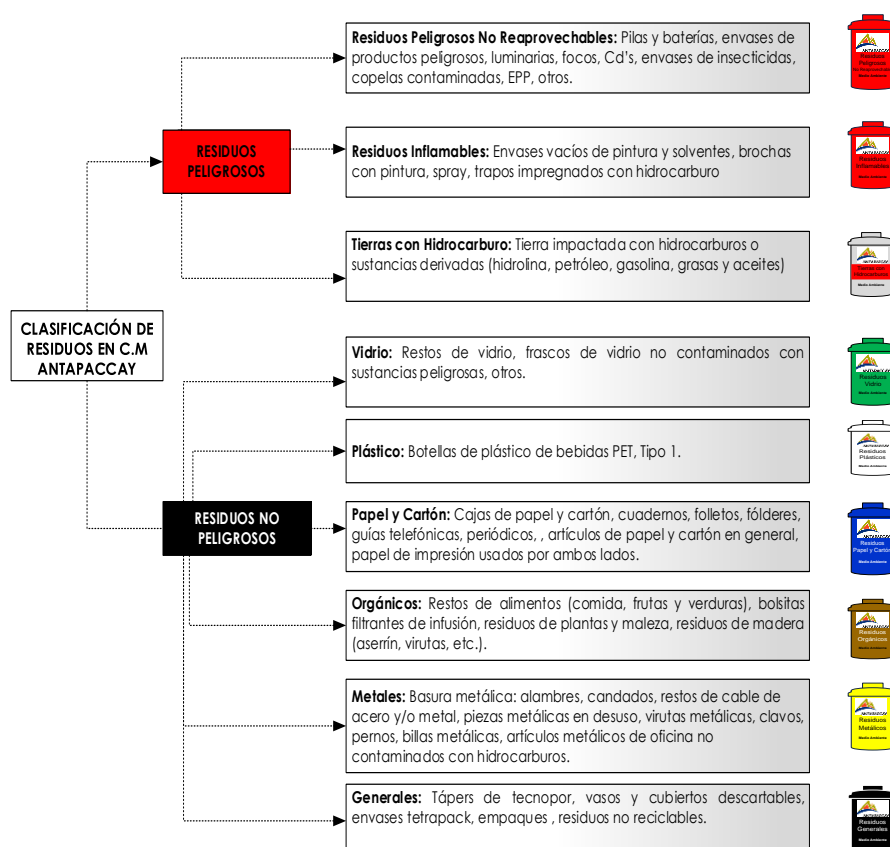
CLASIFICACIÓN DE RESIDUOS EN C.M ANTAPACCAY

RESIDUOS PELIGROSOS

Residuos Peligrosos No Reaprovechables: Pilas y baterías, envases de productos peligrosos, luminarias, focos, Cd's, envases de insecticidas, copelas contaminadas, EPP, otros.

Residuos Inflamables: Envases vacíos de pintura y solventes, brochas con pintura, spray, trapos impregnados con hidrocarburo

Tierras con Hidrocarburo: Tierra impactada con hidrocarburos o sustancias derivadas (hidrolina, petróleo, gasolina, grasas y aceites)

RESIDUOS NO PELIGROSOS

Vidrio: Restos de vidrio, frascos de vidrio no contaminados con sustancias peligrosas, otros.

Plástico: Botellas de plástico de bebidas PET, Tipo 1.

Papel y Cartón: Cajas de papel y cartón, cuadernos, folletos, fólderes, guías telefónicas, periódicos, , artículos de papel y cartón en general, papel de impresión usados por ambos lados.

Orgánicos: Restos de alimentos (comida, frutas y verduras), bolsitas filtrantes de infusión, residuos de plantas y maleza, residuos de madera (aserrín, virutas, etc.).

Metales: Basura metálica: alambres, candados, restos de cable de acero y/o metal, piezas metálicas en desuso, virutas metálicas, clavos, pernos, billas metálicas, artículos metálicos de oficina no contaminados con hidrocarburos.

Generales: Tápers de tecnopor, vasos y cubiertos descartables, envases tetrapack, empaques , residuos no reciclables.

Residuos Peligrosos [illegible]

Residuos Inflamables

Tierras con Hidrocarburos
Medio Ambiente

Residuos Vidrio
Medio Ambiente

Residuos Plásticos
Medio Ambiente

Residuos Papel y Cartón
Medio Ambiente

Residuos Orgánicos
Medio Ambiente

Residuos Metálicos
Medio Ambiente

Residuos Generales
Medio Ambiente